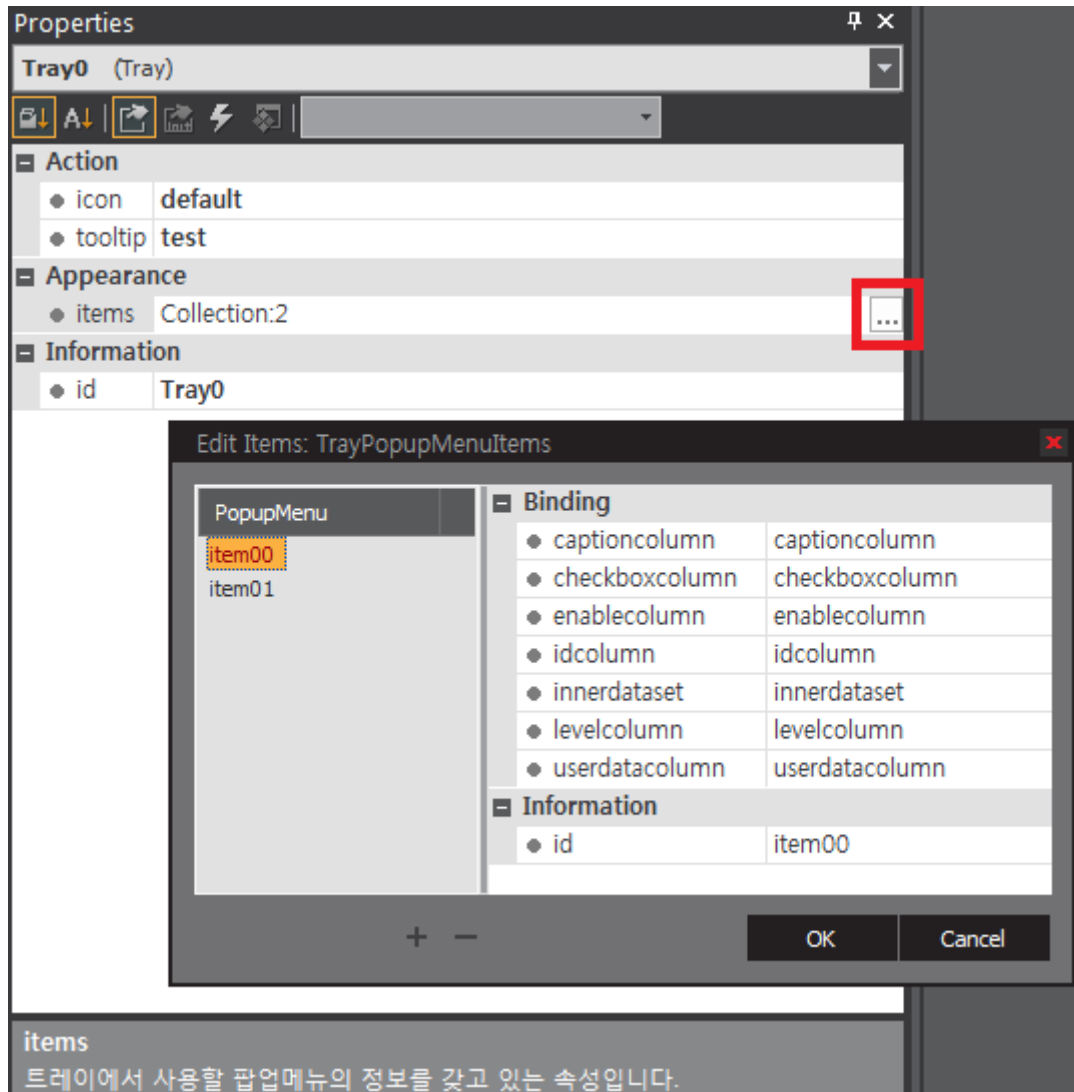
Properties

Tray0 (Tray)

| Action | |
|---|---|
| icon | default |
| tooltip | test |
| **Appearance** | |
| items | Collection:2 |
| **Information** | |
| id | Tray0 |

...

Edit Items: TrayPopupMenuItems

PopupMenu

item00
item01

| Binding | |
|---|---|
| captioncolumn | captioncolumn |
| checkboxcolumn | checkboxcolumn |
| enablecolumn | enablecolumn |
| idcolumn | idcolumn |
| innerdataset | innerdataset |
| levelcolumn | levelcolumn |
| userdatacolumn | userdatacolumn |
| **Information** | |
| id | item00 |

+ −

OK Cancel

items
트레이에서 사용할 팝업메뉴의 정보를 갖고 있는 속성입니다.